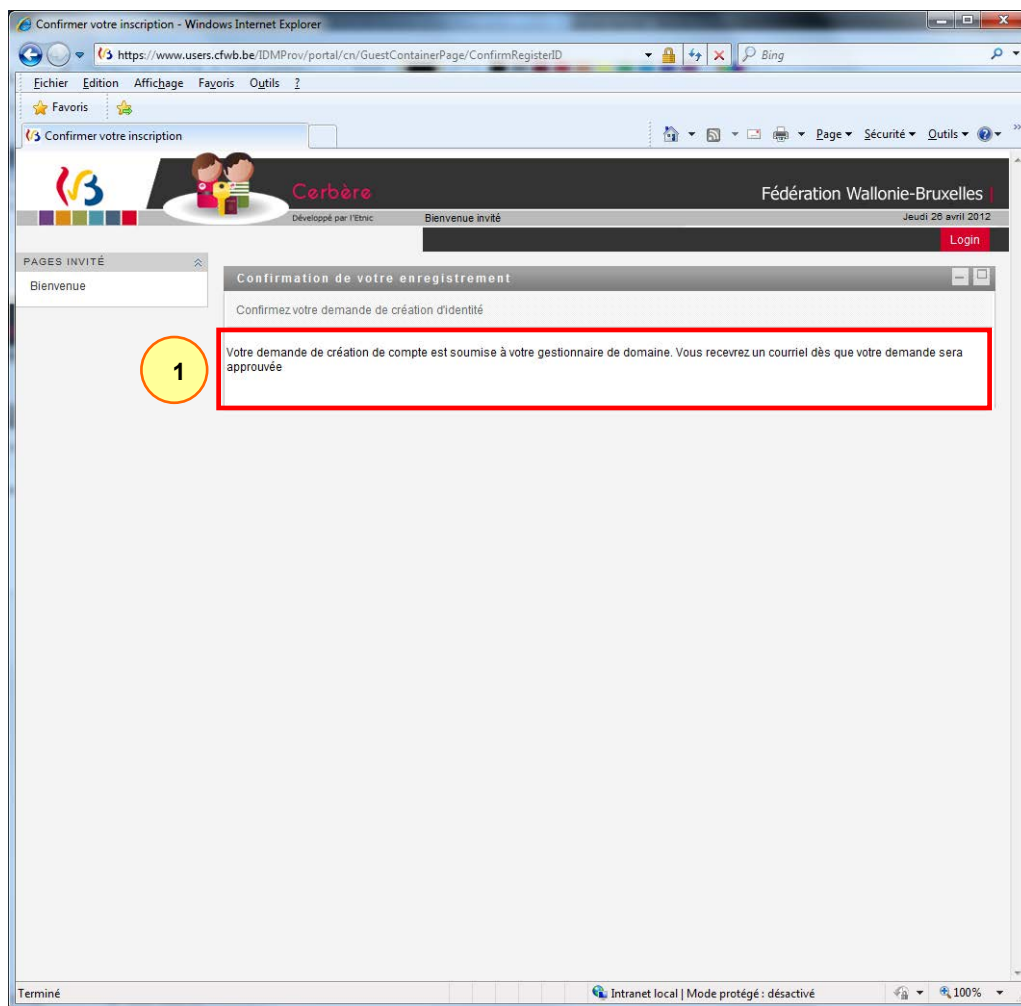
Confirmer votre inscription - Windows Internet Explorer

https://www.users.cfwb.be/IDMProv/portal/cn/GuestContainerPage/ConfirmRegisterID

Bing

Fichier Edition Affichage Favoris Outils ?

Favoris

Confirmer votre inscription

Page ▾ Sécurité ▾ Outils ▾

Cerbère

Développé par l'Etnic

Bienvenue invité

Fédération Wallonie-Bruxelles

Jeudi 26 avril 2012

Login

PAGES INVITÉ

Bienvenue

Confirmation de votre enregistrement

Confirmez votre demande de création d'identité

1

Votre demande de création de compte est soumise à votre gestionnaire de domaine. Vous recevrez un courriel dès que votre demande sera approuvée

Terminé

Intranet local | Mode protégé : désactivé

100%